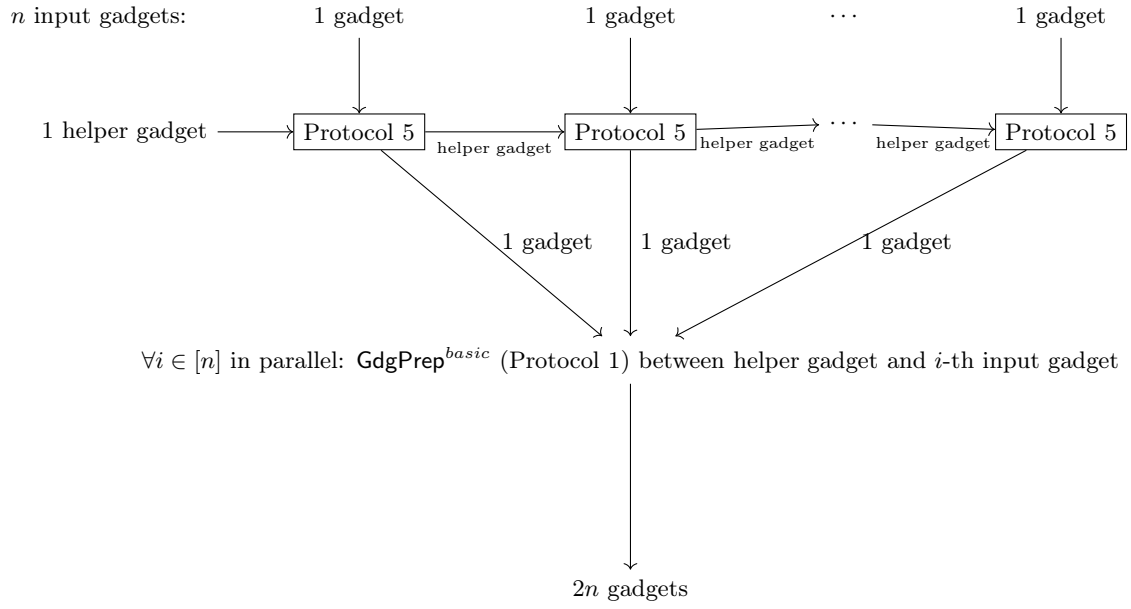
$n$ input gadgets: 1 gadget 1 gadget $\cdots$ 1 gadget

1 helper gadget Protocol 5 helper gadget Protocol 5 helper gadget $\cdots$ helper gadget Protocol 5

1 gadget 1 gadget 1 gadget

$\forall i \in [n]$ in parallel: $\mathsf{GdgPrep}^{basic}$ (Protocol 1) between helper gadget and $i$-th input gadget

$2n$ gadgets